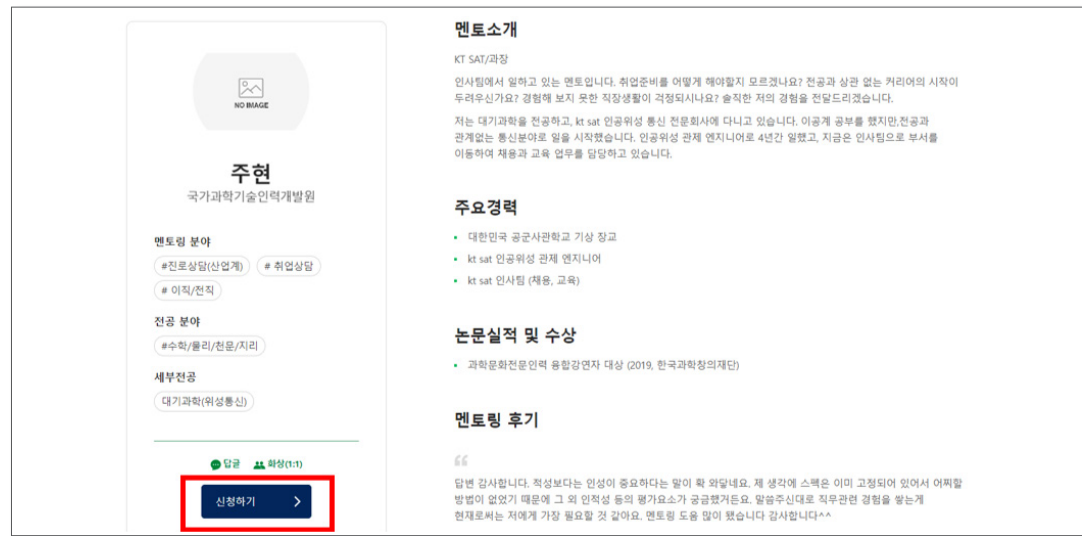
NO IMAGE

주현

국가과학기술인력개발원

멘토링 분야

#진로상담(산업계)

# 취업상담

# 이직/전직

전공 분야

#수학/물리/천문/지리

세부전공

대기과학(위성통신)

답글

화상(1:1)

신청하기 >

멘토소개

KT SAT/과장

인사팀에서 일하고 있는 멘토입니다. 취업준비를 어떻게 해야할지 모르겠나요? 전공과 상관 없는 커리어의 시작이 두려우신가요? 경험해 보지 못한 직장생활이 걱정되시나요? 솔직한 저의 경험을 전달드리겠습니다.

저는 대기과학을 전공하고, kt sat 인공위성 통신 전문회사에 다니고 있습니다. 이공계 공부를 했지만,전공과 관계없는 통신분야로 일을 시작했습니다. 인공위성 관제 엔지니어로 4년간 일했고, 지금은 인사팀으로 부서를 이동하여 채용과 교육 업무를 담당하고 있습니다.

주요경력

대한민국 공군사관학교 기상 장교

kt sat 인공위성 관제 엔지니어

kt sat 인사팀 (채용, 교육)

논문실적 및 수상

과학문화전문인력 융합강연자 대상 (2019, 한국과학창의재단)

멘토링 후기

답변 감사합니다. 적성보다는 인성이 중요하다는 말이 확 와닿네요. 제 생각에 스펙은 이미 고정되어 있어서 어찌할 방법이 없었기 때문에 그 외 인적성 등의 평가요소가 궁금했거든요. 말씀주신대로 직무관련 경험을 쌓는게 현재로써는 저에게 가장 필요할 것 같아요. 멘토링 도움 많이 됐습니다 감사합니다^^